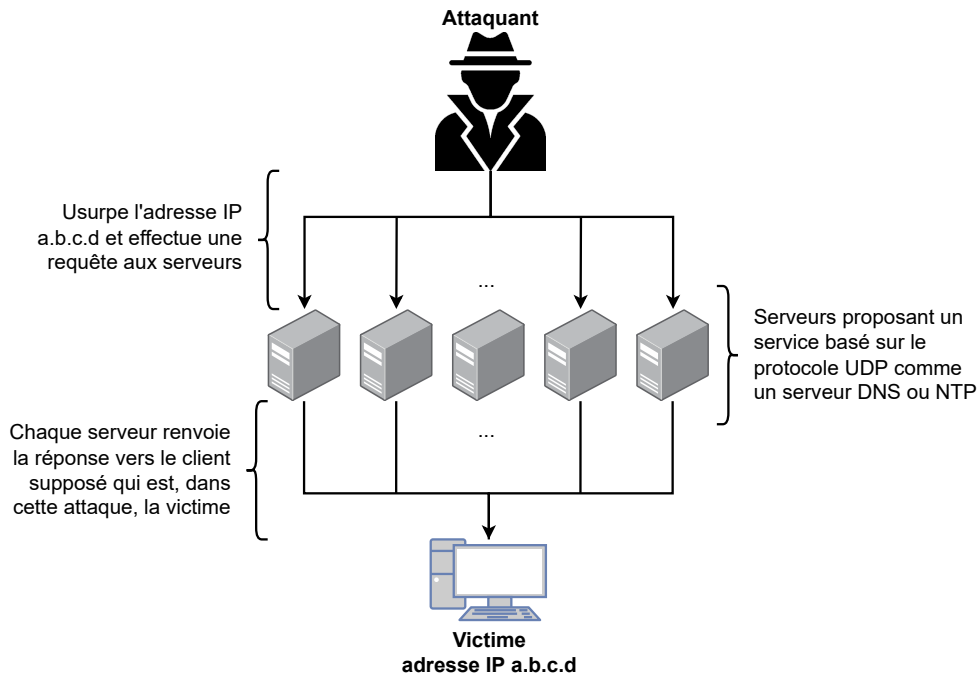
Attaquant

Usurpe l'adresse IP a.b.c.d et effectue une requête aux serveurs

...

Serveurs proposant un service basé sur le protocole UDP comme un serveur DNS ou NTP

Chaque serveur renvoie la réponse vers le client supposé qui est, dans cette attaque, la victime

...

Victime
adresse IP a.b.c.d